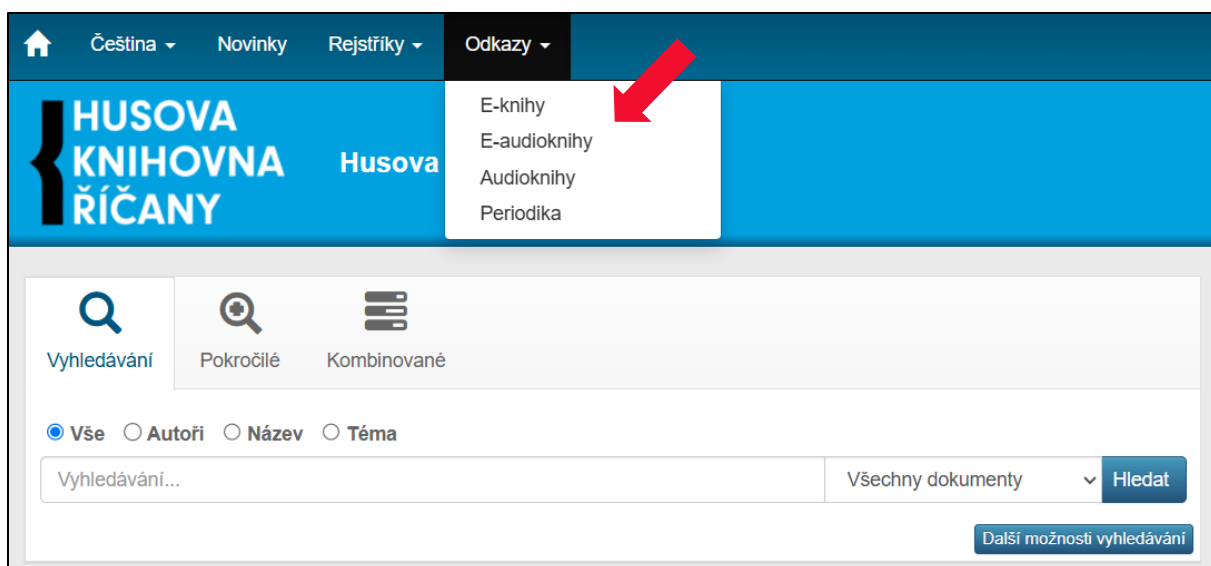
Čeština Novinky Rejstříky Odkazy

E-knihy
E-audioknihy
Audioknihy
Periodika

HUSOVA KNIHOVNA ŘÍČANY

Husova

Vyhledávání Pokročilé Kombinované

Vše Autoři Název Téma

Vyhledávání...

Všechny dokumenty

Hledat

Další možnosti vyhledávání